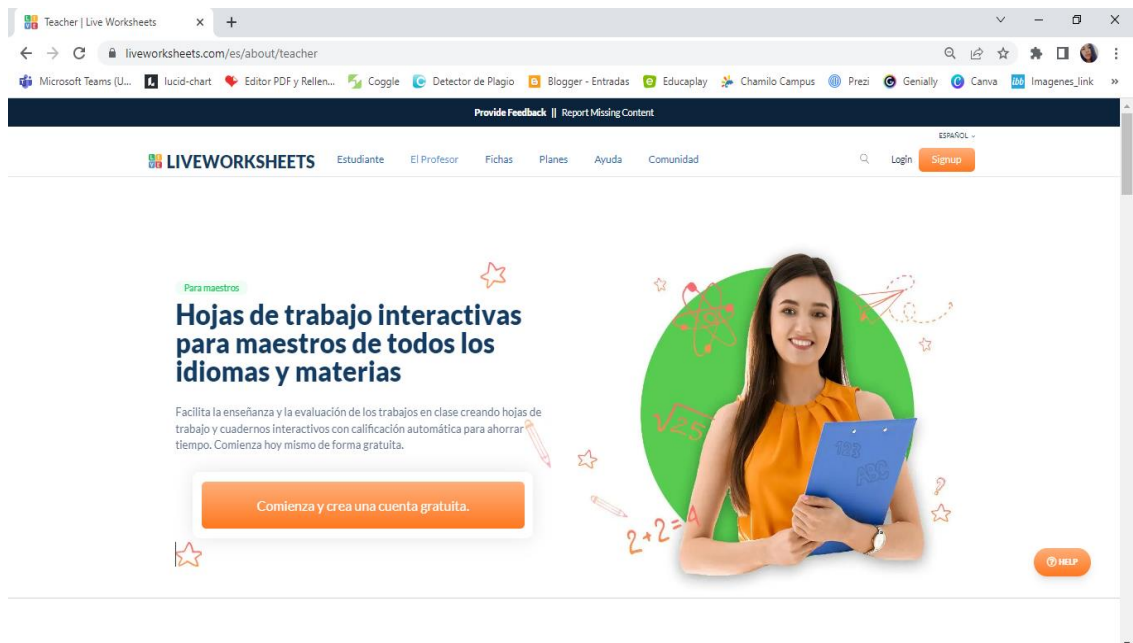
Teacher | Live Worksheets

liveworksheets.com/es/about/teacher

Microsoft Teams (U... lucid-chart Editor PDF y Rellen... Coggle Detector de Plagio Blogger - Entradas Educaplay Chamilo Campus Prezi Genially Canva Imagenes_link

Provide Feedback || Report Missing Content

ESPAÑOL

LIVEWORKSHEETS Estudiante El Profesor Fichas Planes Ayuda Comunidad Login Signup

Para maestros

Hojas de trabajo interactivas para maestros de todos los idiomas y materias

Facilita la enseñanza y la evaluación de los trabajos en clase creando hojas de trabajo y cuadernos interactivos con calificación automática para ahorrar tiempo. Comienza hoy mismo de forma gratuita.

Comienza y crea una cuenta gratuita.

$\sqrt{25}$

123

ABC

$2+2=4$

HELP